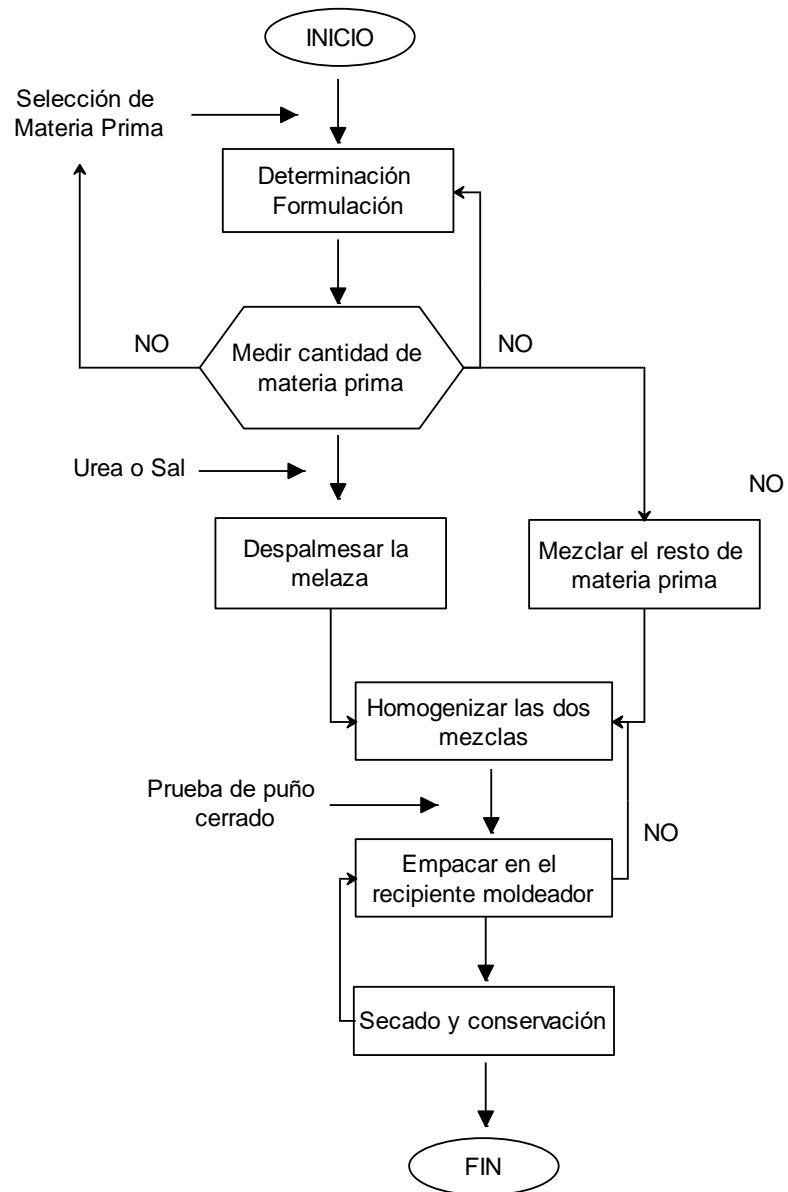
INICIO

Selección de Materia Prima

Determinación Formulación

NO

Medir cantidad de materia prima

NO

Urea o Sal

NO

Despalmesar la melaza

Mezclar el resto de materia prima

Homogenizar las dos mezclas

Prueba de puño cerrado

NO

Empacar en el recipiente moldeador

Secado y conservación

FIN